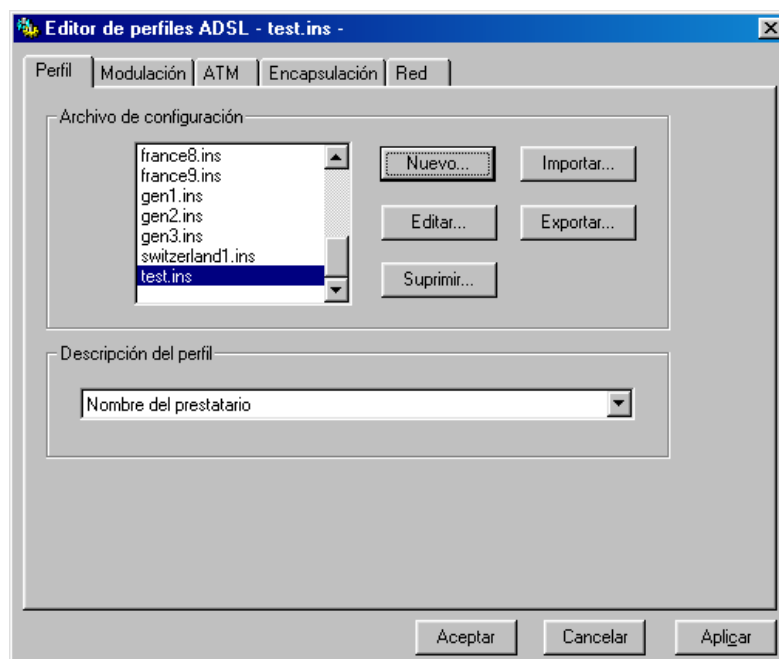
Editor de perfiles ADSL - test.ins -

Perfil | Modulación | ATM | Encapsulación | Red

Archivo de configuración

france8.ins
france9.ins
gen1.ins
gen2.ins
gen3.ins
switzerland1.ins
test.ins

Nuevo...
Importar...
Editar...
Exportar...
Suprimir...

Descripción del perfil

Nombre del prestatario

Aceptar
Cancelar
Aplicar